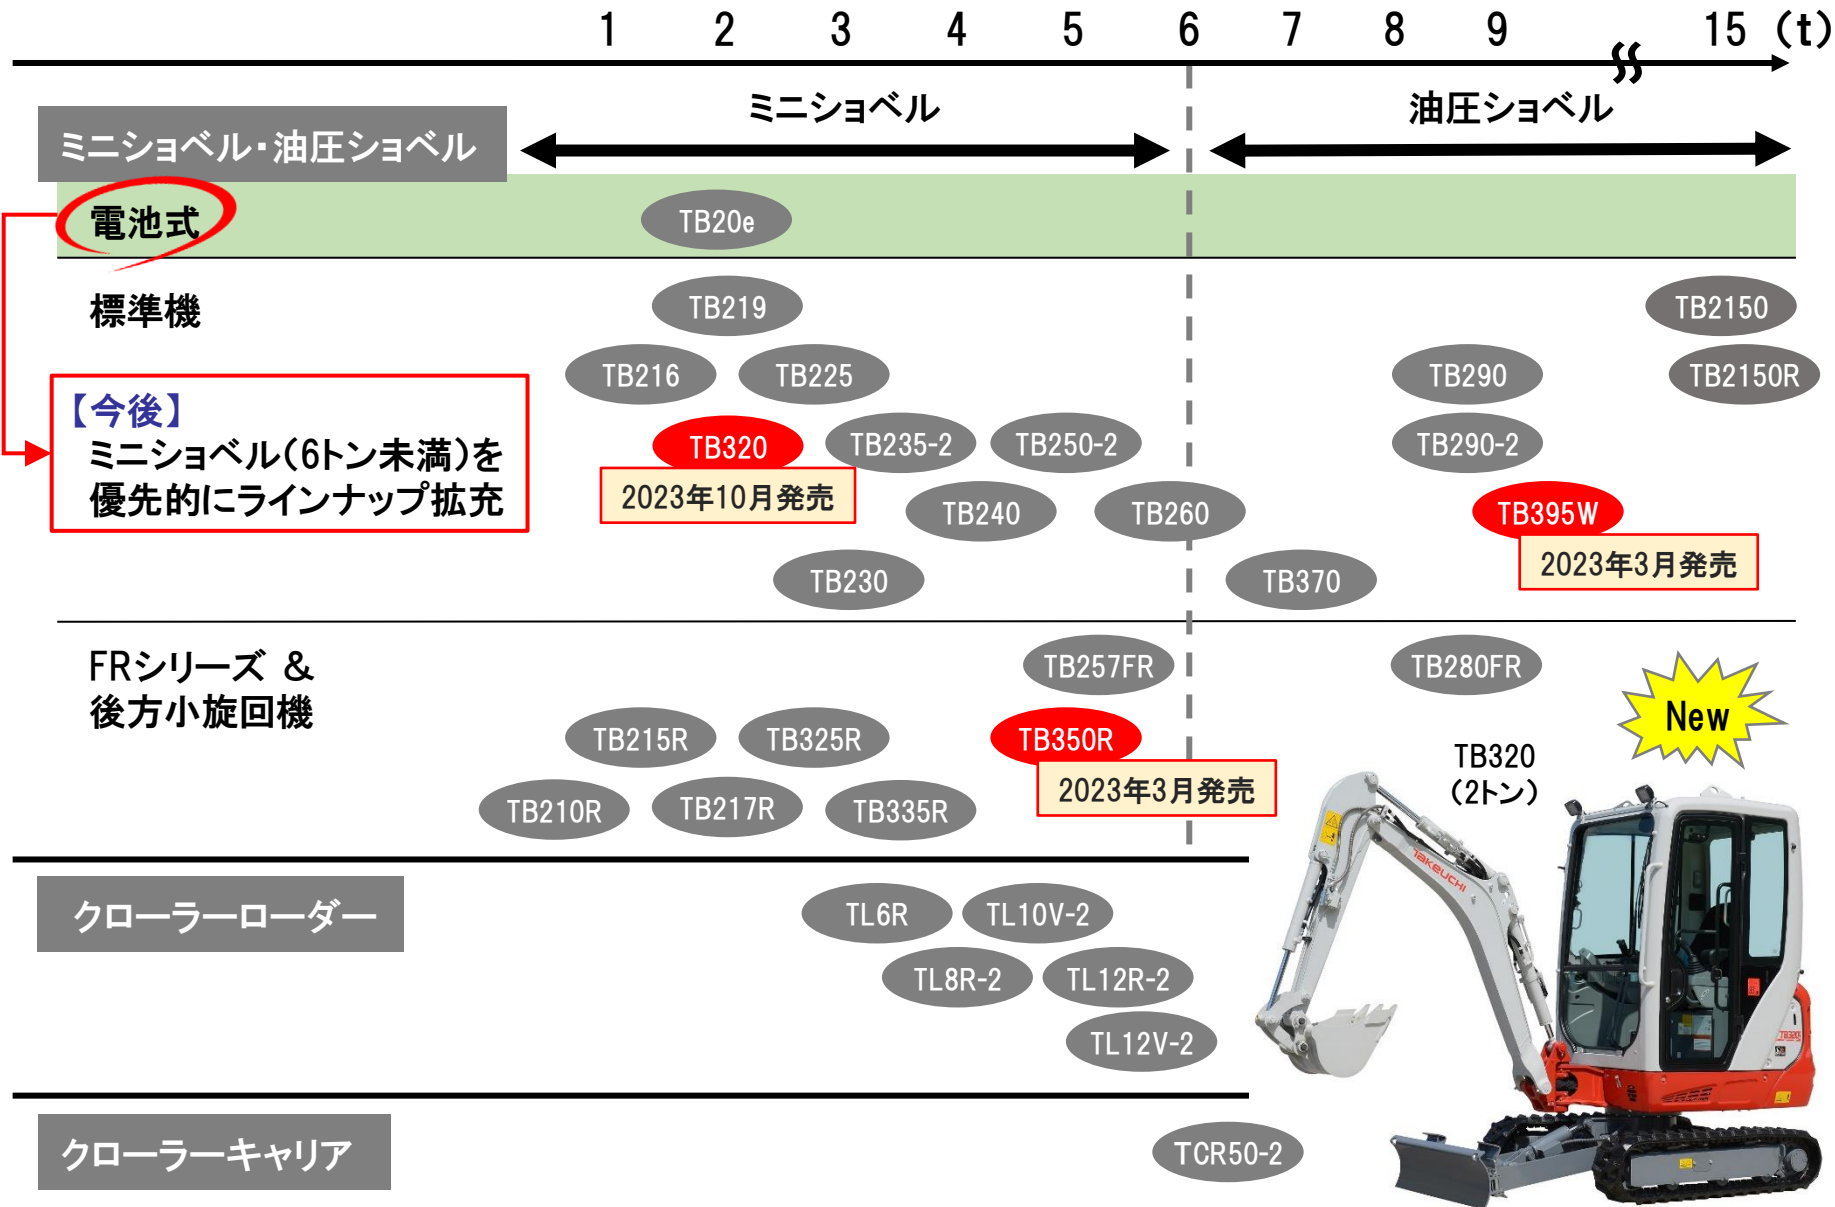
1 2 3 4 5 6 7 8 9 15 (t)

ミニショベル・油圧ショベル

ミニショベル

油圧ショベル

電池式

TB20e

標準機

TB219

TB2150

TB216 TB225

TB290

TB2150R

【今後】
ミニショベル(6トン未満)を優先的にラインナップ拡充

TB320

2023年10月発売

TB235-2 TB250-2

TB290-2

TB240 TB260

TB395W

2023年3月発売

TB230

TB370

FRシリーズ & 後方小旋回機

TB257FR

TB280FR

New

TB215R TB325R

TB350R

2023年3月発売

TB320 (2トン)

TB210R TB217R TB335R

クローラーローダー

TL6R TL10V-2

TL8R-2 TL12R-2

TL12V-2

クローラーキャリア

TCR50-2

TAKEUCHI